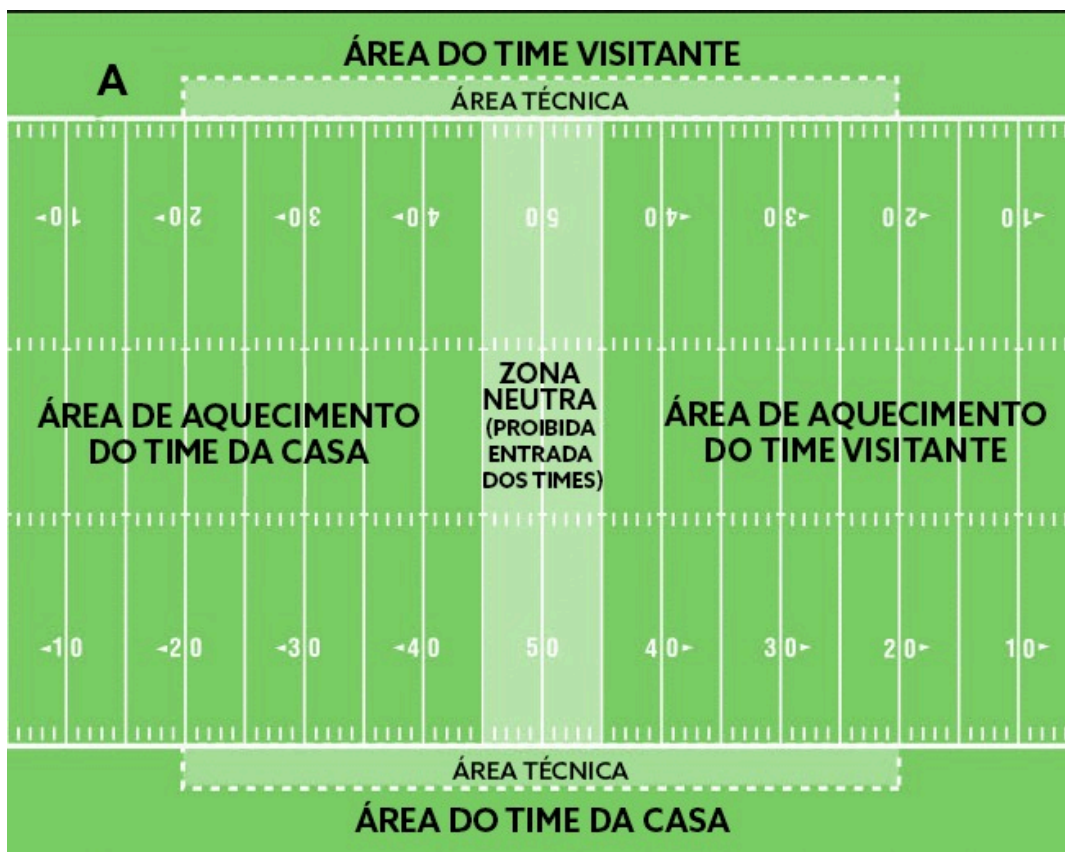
ÁREA DO TIME VISITANTE

A

ÁREA TÉCNICA

10 20 30 40 50 40 30 20 10

ÁREA DE AQUECIMENTO DO TIME DA CASA

ZONA NEUTRA (PROIBIDA ENTRADA DOS TIMES)

ÁREA DE AQUECIMENTO DO TIME VISITANTE

10 20 30 40 50 40 30 20 10

ÁREA TÉCNICA

ÁREA DO TIME DA CASA